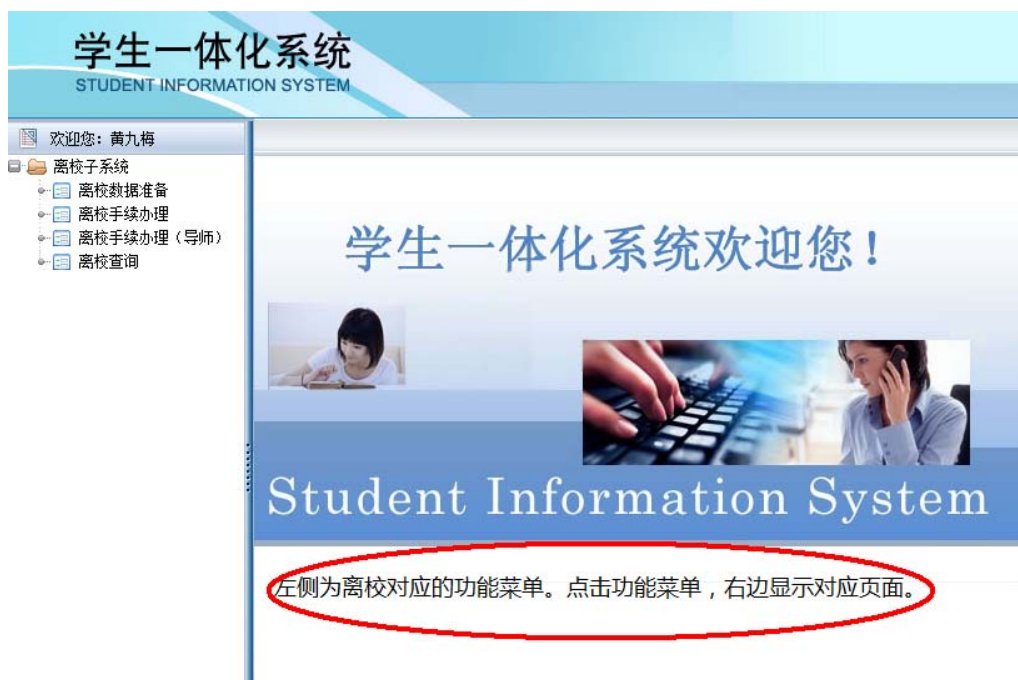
学生一体化系统
STUDENT INFORMATION SYSTEM

欢迎您：黄九梅

离校子系统
离校数据准备
离校手续办理
离校手续办理（导师）
离校查询

学生一体化系统欢迎您！

Student Information System

左侧为离校对应的功能菜单。点击功能菜单，右边显示对应页面。